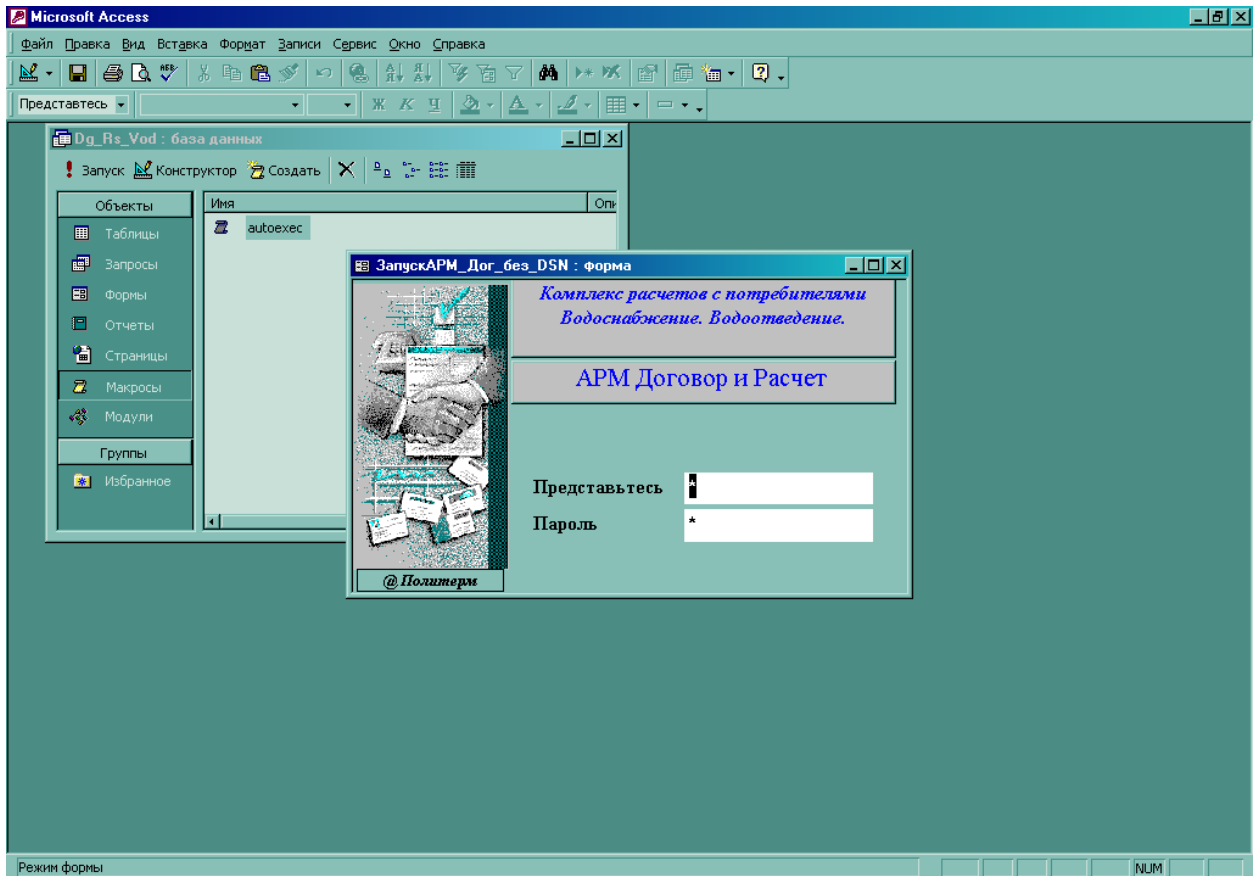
Microsoft Access

Файл Правка Вид Вставка Формат Записи Сервис Окно Справка

Представтесь

Ж К Ч

Dg_Rs_Vod : база данных

Запуск Конструктор Создать

Объекты

Таблицы

Запросы

Формы

Отчеты

Страницы

Макросы

Модули

Группы

Избранное

Имя

Опи

autoexec

ЗапускАРМ_Дог_без_DSN : форма

Комплекс расчетов с потребителями Водоснабжение. Водоотведение.

АРМ Договор и Расчет

Представьтесь *

Пароль *

@ Политерм

Режим формы

NUM